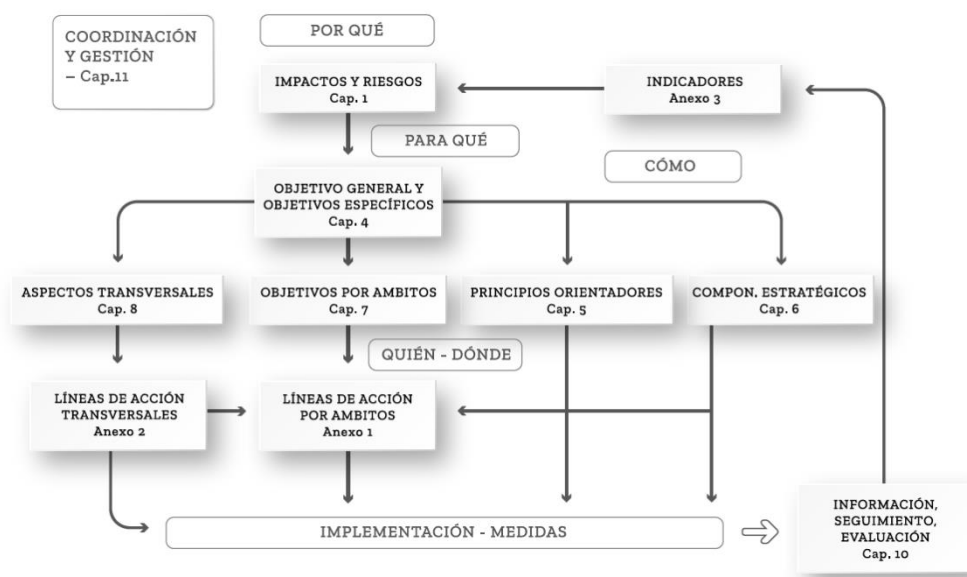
COORDINACIÓN Y GESTIÓN – Cap.11

POR QUÉ

IMPACTOS Y RIESGOS
Cap. 1

INDICADORES
Anexo 3

PARA QUÉ

CÓMO

OBJETIVO GENERAL Y OBJETIVOS ESPECÍFICOS
Cap. 4

ASPECTOS TRANSVERSALES
Cap. 8

OBJETIVOS POR AMBITOS
Cap. 7

PRINCIPIOS ORIENTADORES
Cap. 5

COMPON. ESTRATÉGICOS
Cap. 6

QUIÉN - DÓNDE

LÍNEAS DE ACCIÓN TRANSVERSALES
Anexo 2

LÍNEAS DE ACCIÓN POR AMBITOS
Anexo 1

IMPLEMENTACIÓN - MEDIDAS

INFORMACIÓN, SEGUIMIENTO, EVALUACIÓN
Cap. 10